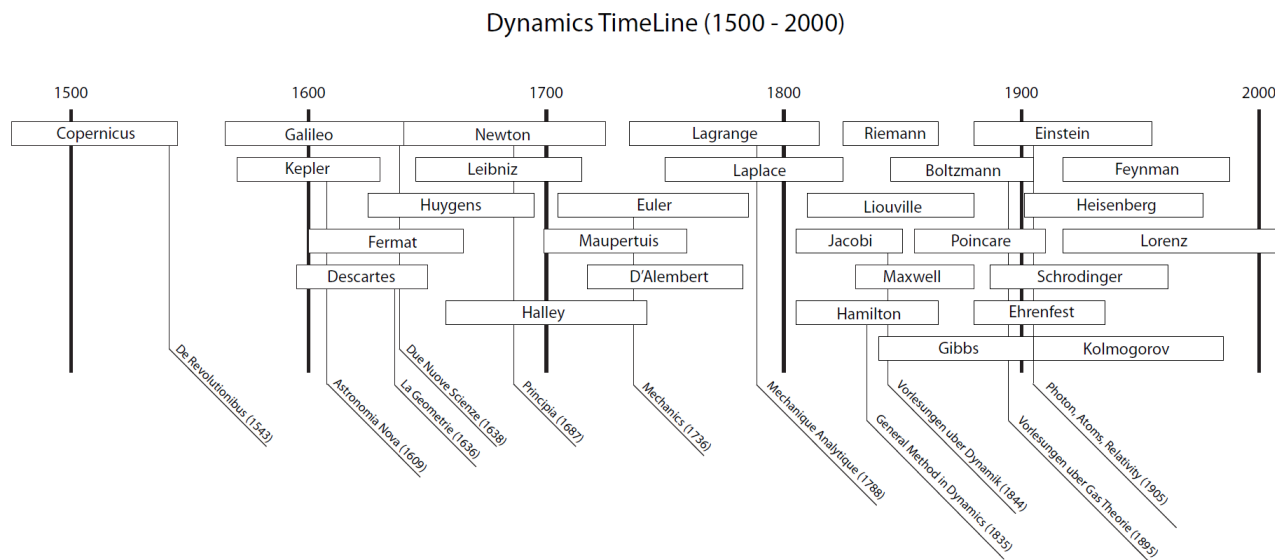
Dynamics TimeLine (1500 - 2000)

1500
1600
1700
1800
1900
2000

Copernicus
Galileo
Newton
Lagrange
Riemann
Einstein
Kepler
Leibniz
Laplace
Boltzmann
Feynman
Huygens
Euler
Liouville
Heisenberg
Fermat
Maupertuis
Jacobi
Poincare
Lorenz
Descartes
D'Alembert
Maxwell
Schrodinger
Halley
Hamilton
Ehrenfest
Gibbs
Kolmogorov

De Revolutionibus (1543)
Astronomia Nova (1609)
La Geometrie (1636)
Due Nuove Scienze (1638)
Principia (1687)
Mechanics (1736)
Mechanique Analytique (1788)
General Method in Dynamics (1835)
Vorlesungen uber Dynamik (1844)
Vorlesungen uber Gas Theorie (1895)
Photon, Atoms, Relativity (1905)